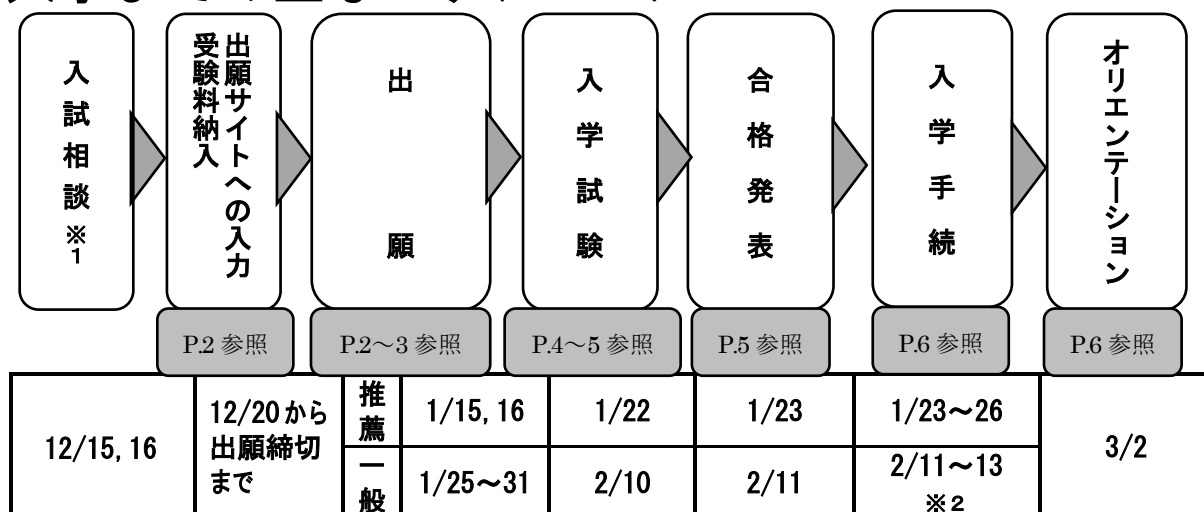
入試相談※1

出願サイトへの入力
受験料納入

出願

入学試験

合格発表

入学手続

オリエンテーション

P.2 参照

P.2～3 参照

P.4～5 参照

P.5 参照

P.6 参照

P.6 参照

| 12/15, 16 | 12/20から出願締切まで | 推薦 | 1/15, 16 | 1/22 | 1/23 | 1/23～26 | 3/2 |
|---|---|---|---|---|---|---|---|
| | | 一般 | 1/25～31 | 2/10 | 2/11 | 2/11～13 ※2 | |